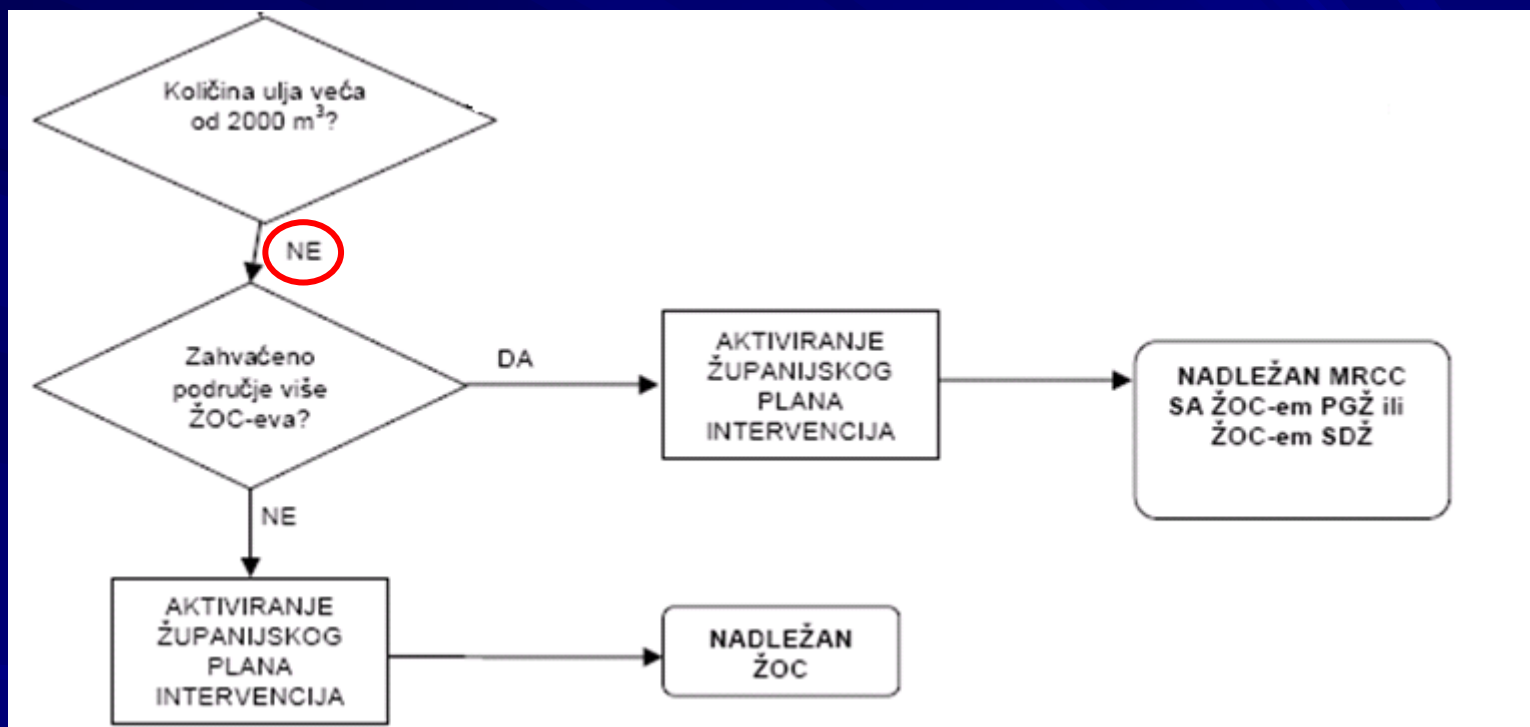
Količina ulja veća od 2000 $m^3$?

NE

Zahvaćeno područje više ŽOC-eva?

DA

AKTIVIRANJE ŽUPANIJSKOG PLANA INTERVENCIJA

NADLEŽAN MRCC SA ŽOC-em PGŽ ili ŽOC-em SDŽ

NE

AKTIVIRANJE ŽUPANIJSKOG PLANA INTERVENCIJA

NADLEŽAN ŽOC